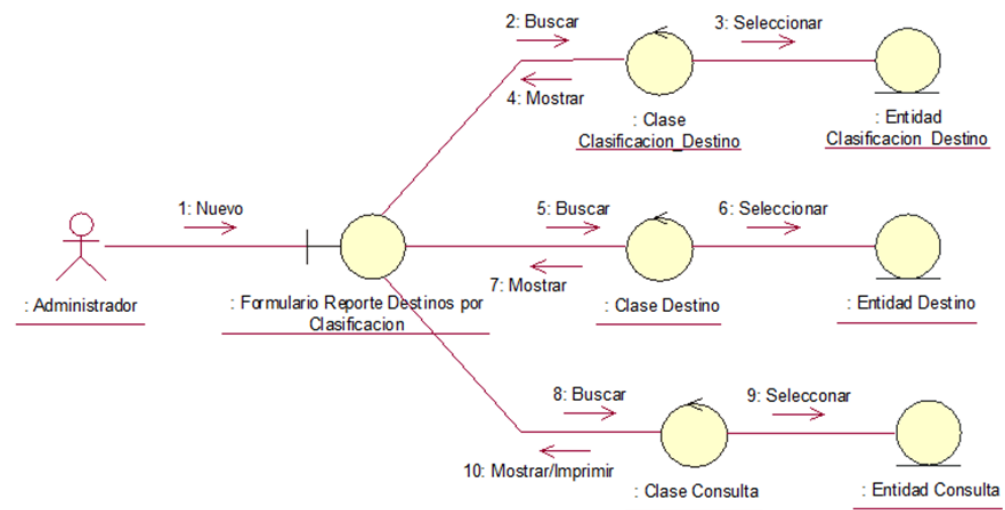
2: Buscar
3: Seleccionar
4: Mostrar
: Clase Clasificacion_Destino
: Entidad Clasificacion_Destino
1: Nuevo
5: Buscar
6: Seleccionar
7: Mostrar
: Administrador
: Formulario Reporte Destinos por Clasificacion
: Clase Destino
: Entidad Destino
8: Buscar
9: Selecconar
10: Mostrar/Imprimir
: Clase Consulta
: Entidad Consulta